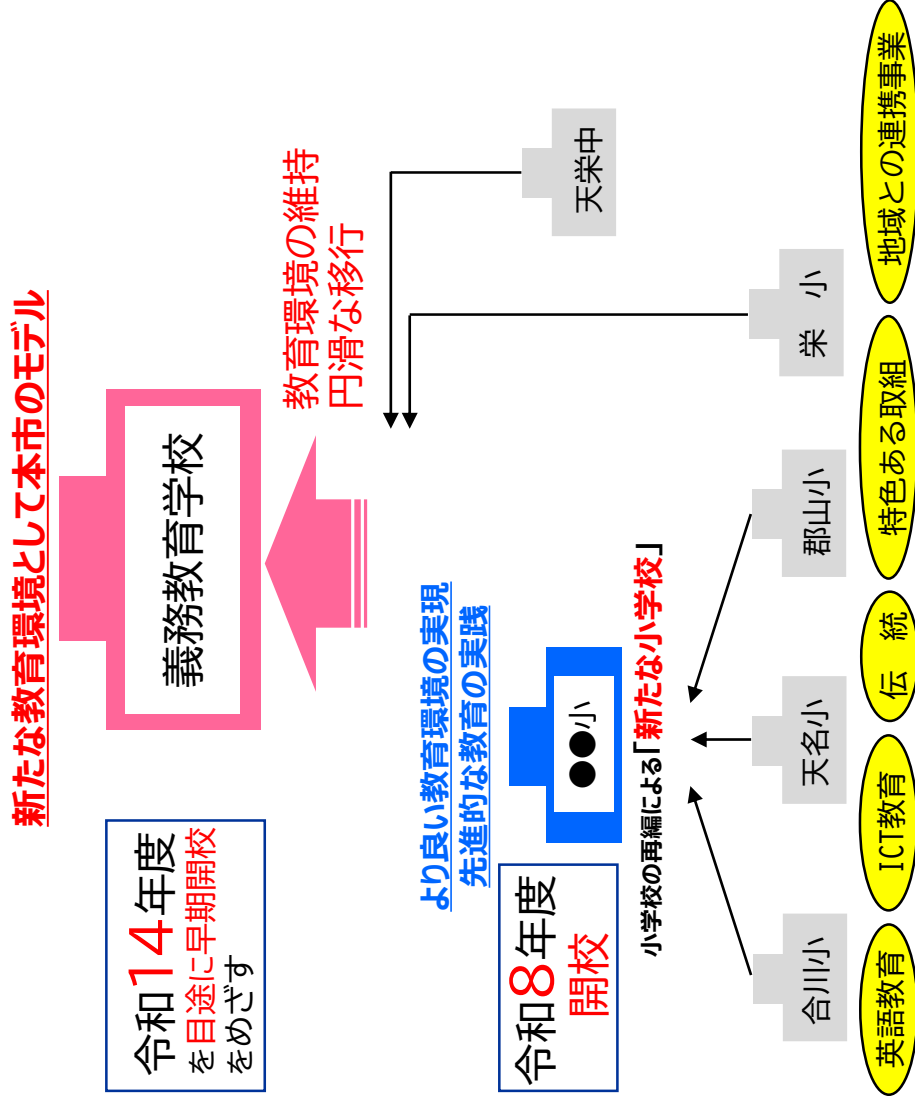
新たな教育環境として本市のモデル

義務教育学校

教育環境の維持
円滑な移行

天栄中

栄　小

地域との連携事業

郡山小

特色ある取組

天名小

伝　統

合川小

ICT教育

英語教育

より良い教育環境の実現
先進的な教育の実践

●●小

小学校の再編による「新たな小学校」

令和１４年度
を目途に早期開校
をめざす

令和８年度
開校